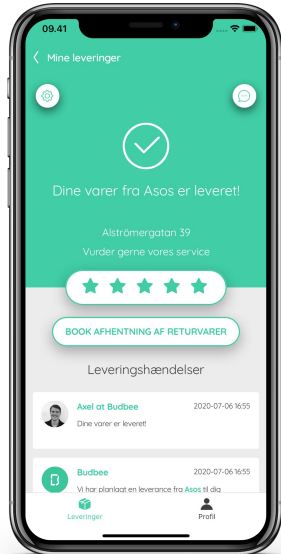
09.41

Mine leveringer

Dine varer fra Asos er leveret!

Alströmergatan 39

Vurder gerne vores service

BOOK AFHENTNING AF RETURVARER

Leveringshændelser

Axel at Budbee 2020-07-06 16:55

Dine varer er leveret!

Budbee 2020-07-06 16:55

Vi har planlagt en leverance fra Asos til dig

Leveringer

Profil